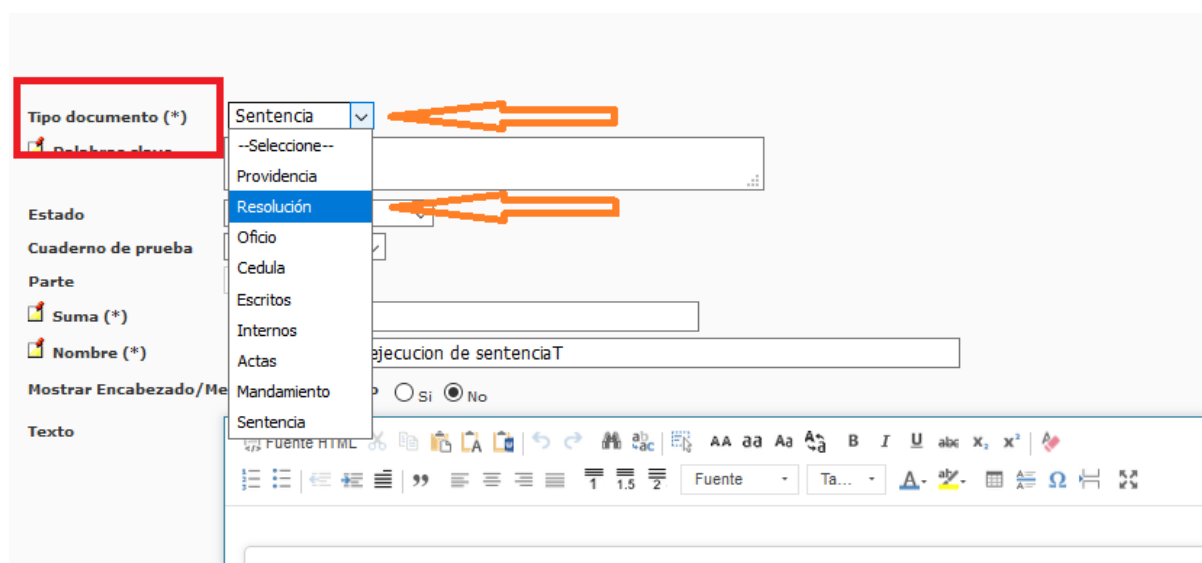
Tipo documento (*)
Sentencia
--Seleccione--
Providencia
Resolución
Oficio
Cedula
Escritos
Internos
Actas
Mandamiento
Sentencia

Palabras clave
Estado
Cuaderno de prueba
Parte
Suma (*)
Nombre (*)
ejecucion de sentenciaT
Mostrar Encabezado/Me
Si
No
Texto
Fuente HTML
AA aa Aa
B I U abc $x_2$ $x^2$
Fuente
Ta...
Ω